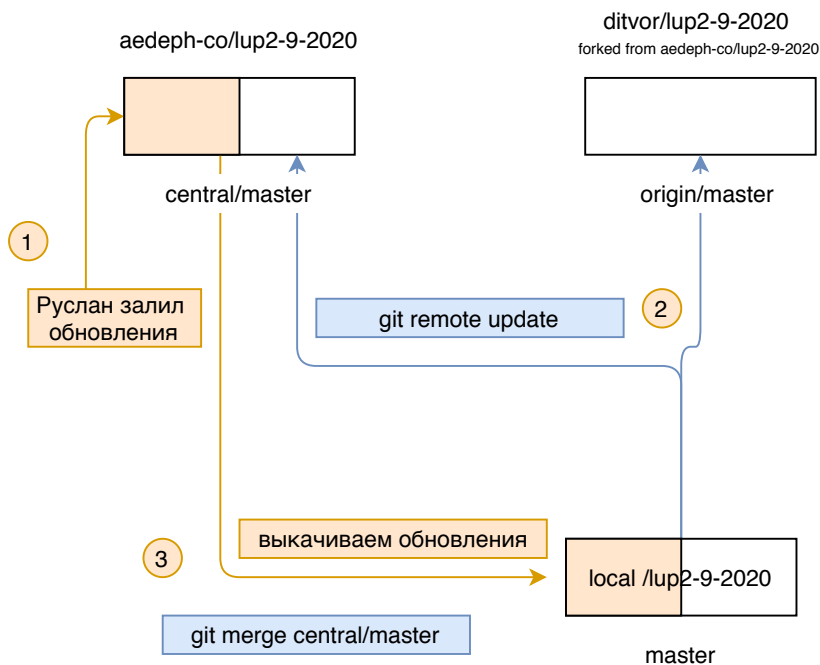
aedeph-co/lup2-9-2020

ditvor/lup2-9-2020
forked from aedeph-co/lup2-9-2020

central/master

origin/master

1

Руслан залил обновления

git remote update

2

выкачиваем обновления

3

local /lup2-9-2020

git merge central/master

master